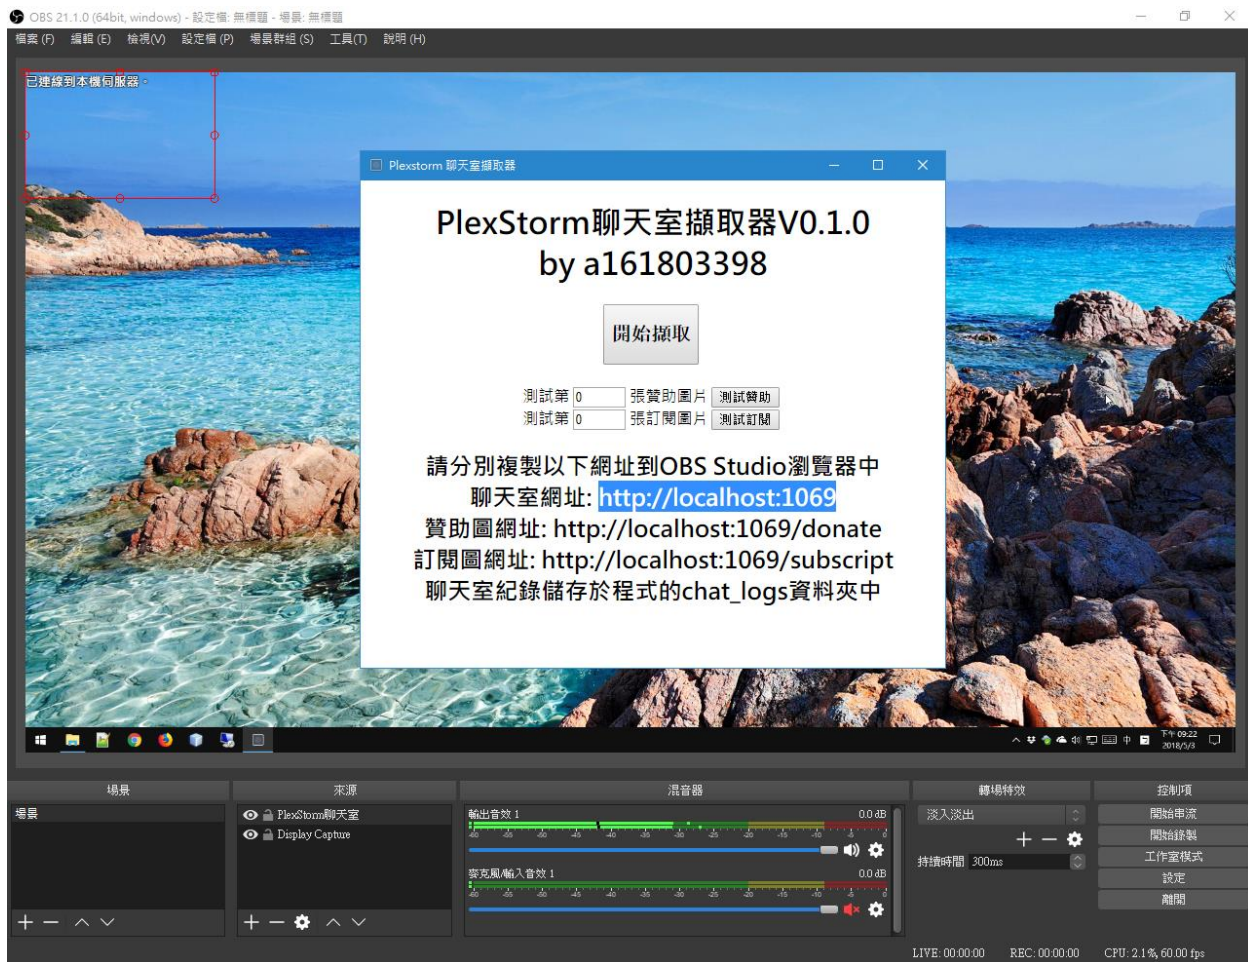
OBS 21.1.0 (64bit, windows) - 設定檔: 無標題 - 場景: 無標題

檔案 (F) 編輯 (E) 檢視(V) 設定檔 (P) 場景群組 (S) 工具(T) 說明 (H)

已連線到本機伺服器。

Plexstorm 聊天室擷取器

PlexStorm聊天室擷取器V0.1.0
by a161803398

開始擷取

測試第 0 張贊助圖片 測試贊助
測試第 0 張訂閱圖片 測試訂閱

請分別複製以下網址到OBS Studio瀏覽器中
聊天室網址: http://localhost:1069
贊助圖網址: http://localhost:1069/donate
訂閱圖網址: http://localhost:1069/subscript
聊天室紀錄儲存於程式的chat_logs資料夾中

下午 09:22
2018/5/3

場景 | 來源 | 混音器 | 轉場特效 | 控制項

場景

PlexStorm聊天室
Display Capture

輸出音效 1 0.0 dB
-60 -55 -50 -45 -40 -35 -30 -25 -20 -15 -10 -5 0

麥克風/輸入音效 1 0.0 dB
-60 -55 -50 -45 -40 -35 -30 -25 -20 -15 -10 -5 0

淡入淡出
持續時間 300ms

開始串流
開始錄製
工作室模式
設定
離開

LIVE: 00:00:00 REC: 00:00:00 CPU: 2.1%, 60.00 fps